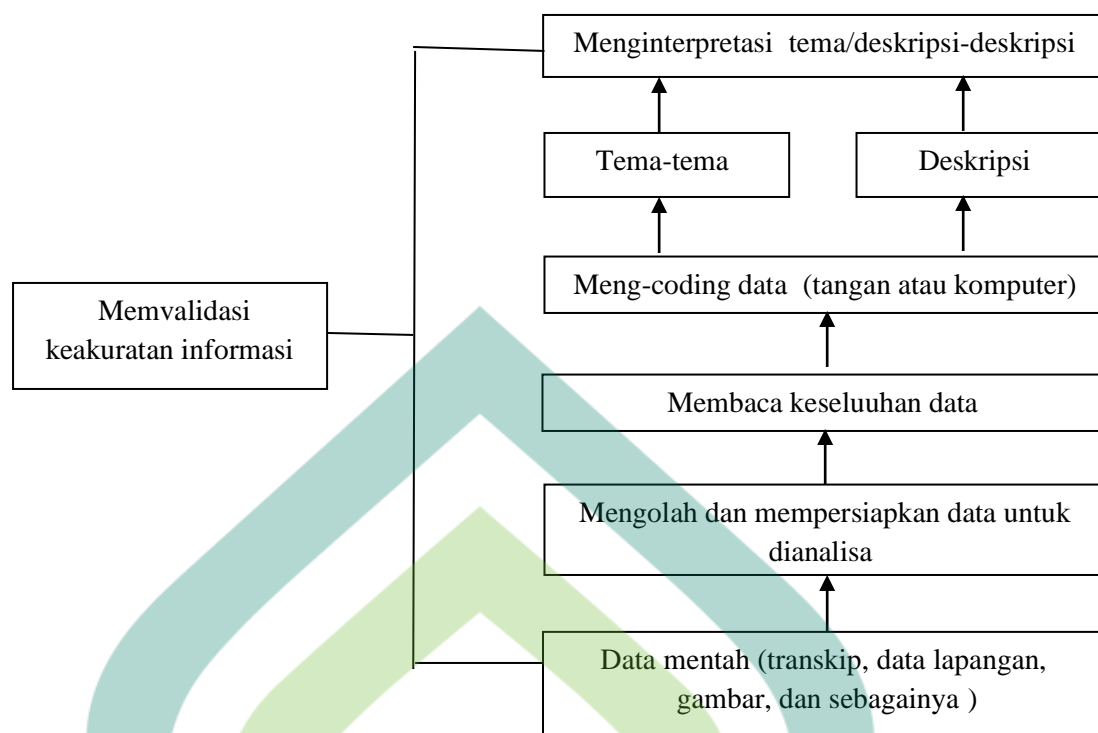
Menginterpretasi tema/deskripsi-deskripsi

Tema-tema

Deskripsi

Memvalidasi keakuratan informasi

Meng-coding data (tangan atau komputer)

Membaca keseluuhan data

Mengolah dan mempersiapkan data untuk dianalisa

Data mentah (transkip, data lapangan, gambar, dan sebagainya )